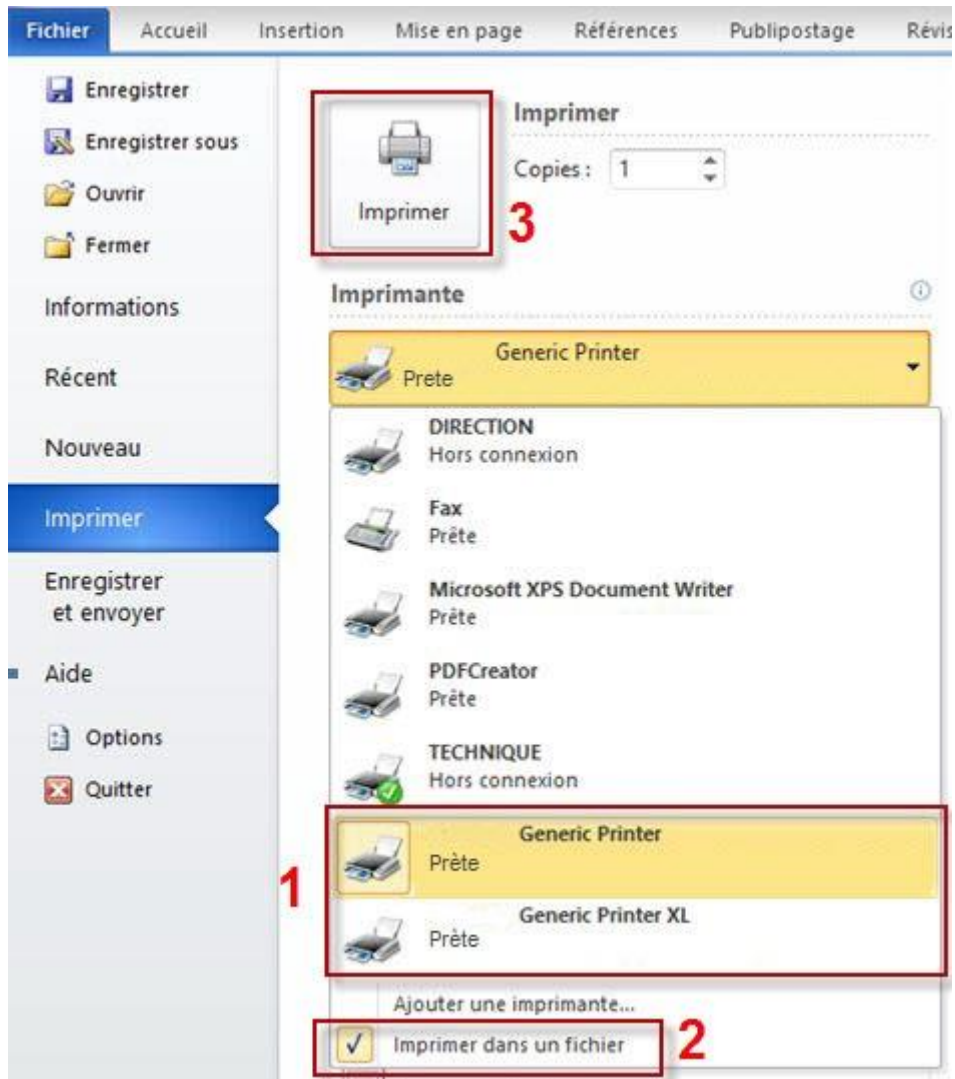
Fichier Accueil Insertion Mise en page Références Publipostage Révis

Enregistrer
Enregistrer sous
Ouvrir
Fermer
Informations
Récent
Nouveau
Imprimer
Enregistrer et envoyer
Aide
Options
Quitter

Imprimer
Imprimer
Copies : 1
3

Imprimante
Generic Printer
Prete

DIRECTION
Hors connexion
Fax
Prête
Microsoft XPS Document Writer
Prête
PDFCreator
Prête
TECHNIQUE
Hors connexion
Generic Printer
Prête
1
Generic Printer XL
Prête
Ajouter une imprimante...
✓ Imprimer dans un fichier
2